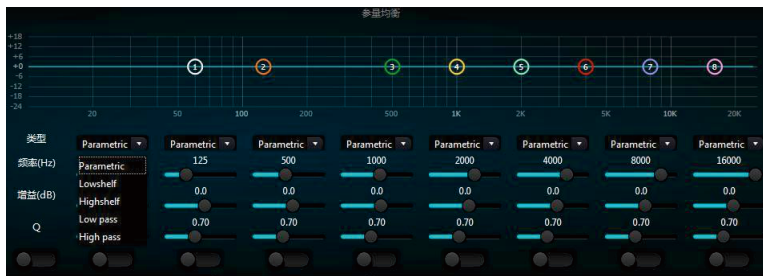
参量均衡

+18
+12
+6
+0
-6
-12
-18
-24

1 2 3 4 5 6 7 8

20 50 100 200 500 1K 2K 5K 10K 20K

类型 Parametric Parametric Parametric Parametric Parametric Parametric Parametric Parametric

频率(Hz) Parametric 125 500 1000 2000 4000 8000 16000

Lowshelf

增益(dB) Highshelf 0.0 0.0 0.0 0.0 0.0 0.0 0.0

Low pass

Q High pass 0.70 0.70 0.70 0.70 0.70 0.70 0.70